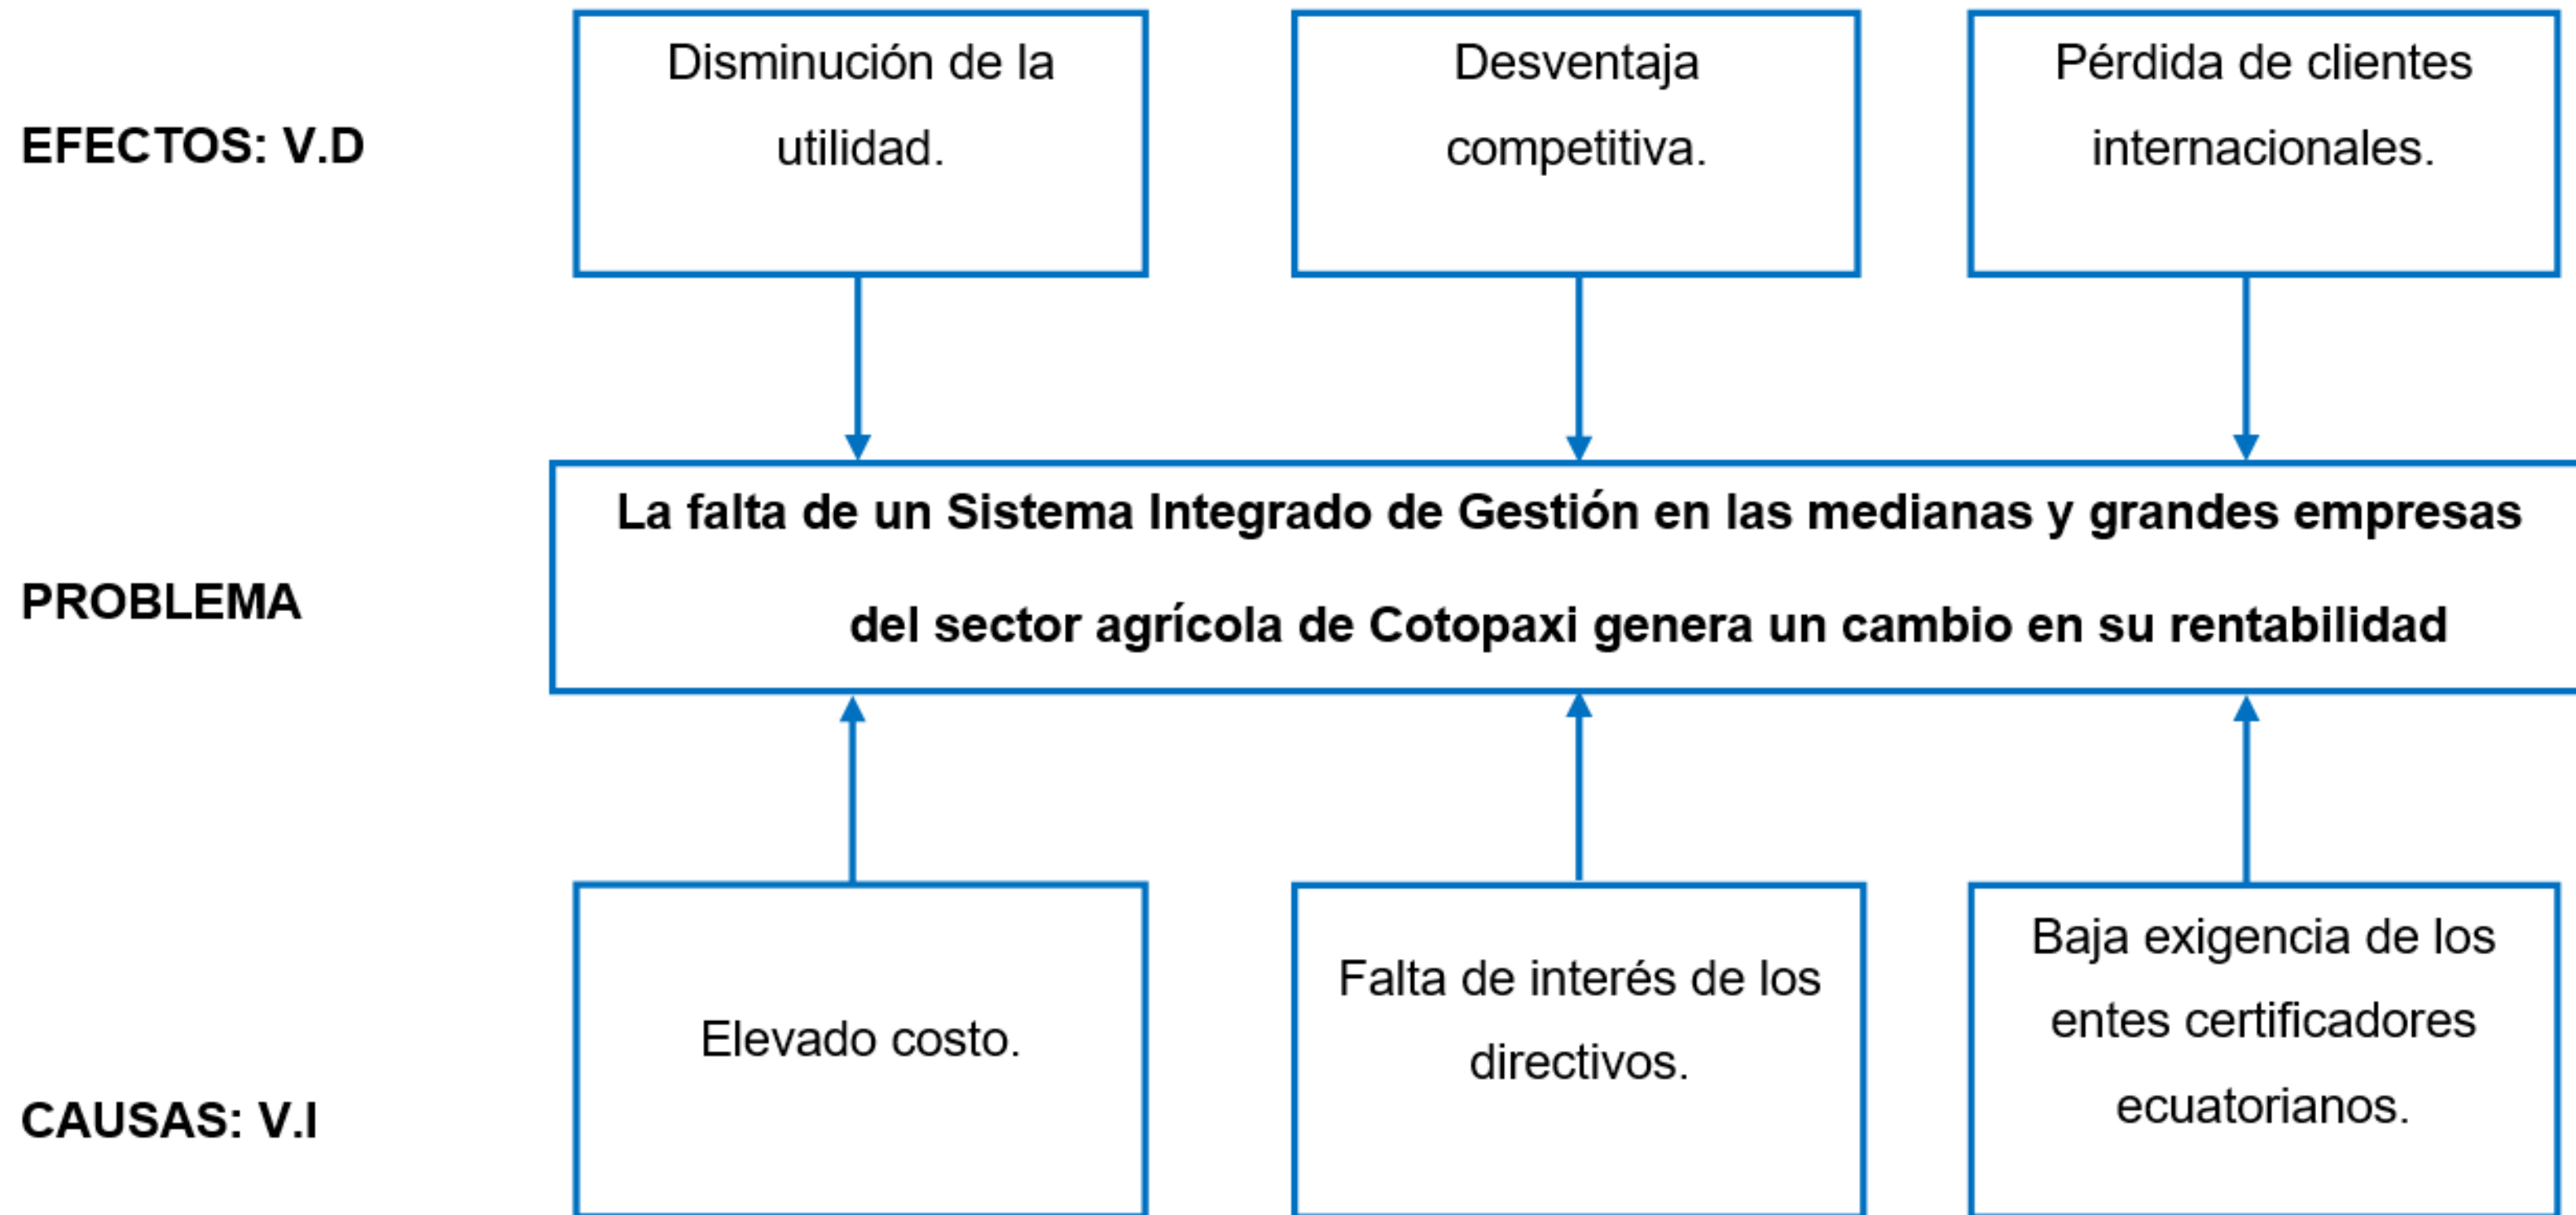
EFECTOS: V.D

Disminución de la utilidad.

Desventaja competitiva.

Pérdida de clientes internacionales.

PROBLEMA

La falta de un Sistema Integrado de Gestión en las medianas y grandes empresas del sector agrícola de Cotopaxi genera un cambio en su rentabilidad

CAUSAS: V.I

Elevado costo.

Falta de interés de los directivos.

Baja exigencia de los entes certificadores ecuatorianos.